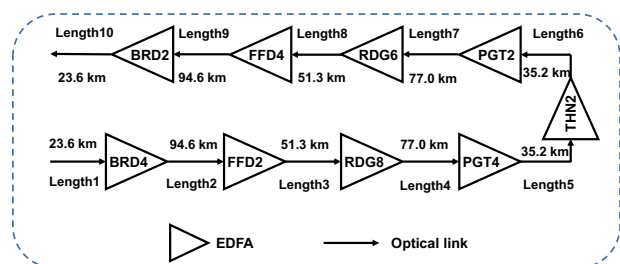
Length10 BRD2 Length9 FFD4 Length8 RDG6 Length7 PGT2 Length6

23.6 km 94.6 km 51.3 km 77.0 km 35.2 km

THN2

23.6 km BRD4 94.6 km FFD2 51.3 km RDG8 77.0 km PGT4 35.2 km

Length1 Length2 Length3 Length4 Length5

EDFA Optical link